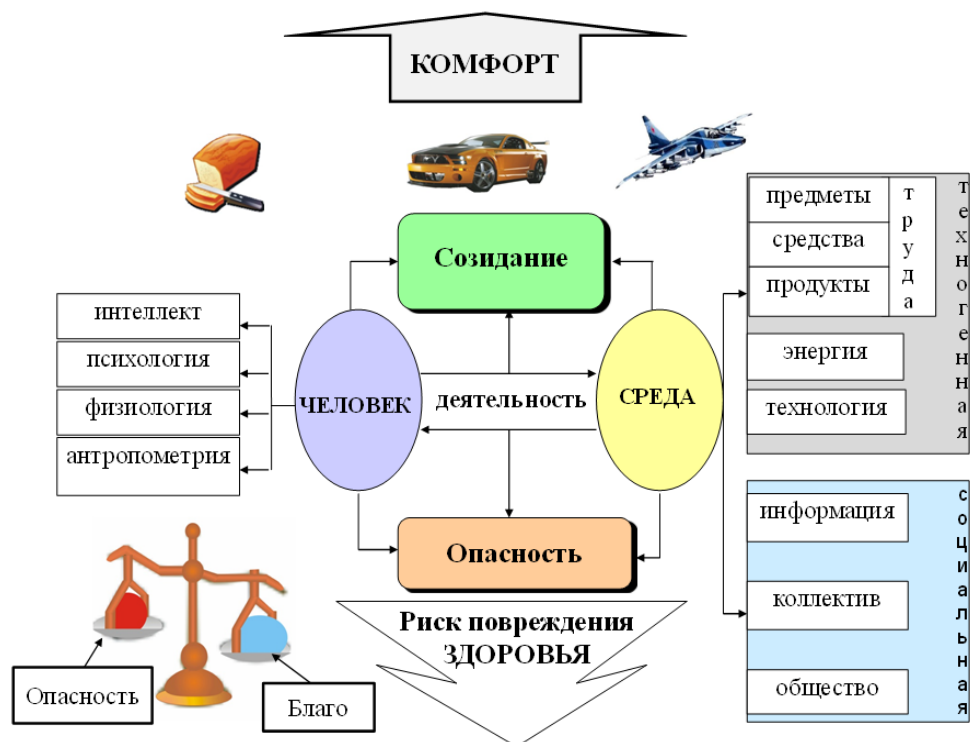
КОМФОРТ

Созидание

интеллект
психология
физиология
антропометрия

ЧЕЛОВЕК

деятельность

СРЕДА

Опасность

Риск повреждения ЗДОРОВЬЯ

предметы
средства
продукты
труда
энергия
технология
техногенная

информация
коллектив
общество
социальная

Опасность
Благо